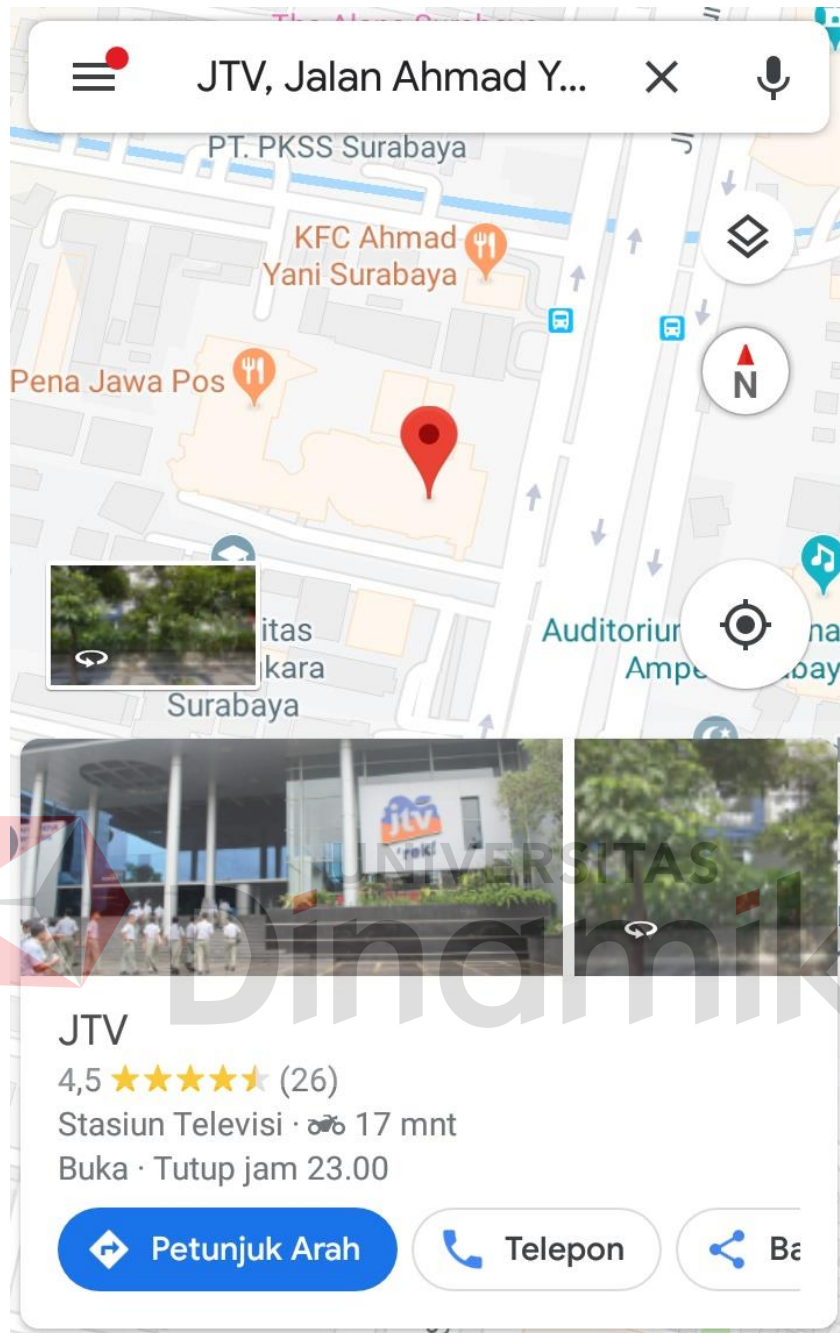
JTV, Jalan Ahmad Y...

PT. PKSS Surabaya

KFC Ahmad Yani Surabaya

Pena Jawa Pos

itas
kara
Surabaya

Auditoriu
Ampe

N

jtv

UNIVERSITAS
Dinamika

JTV
4,5 ★★★★★ (26)
Stasiun Televisi · 17 mnt
Buka · Tutup jam 23.00

Petunjuk Arah
Telepon
Ba